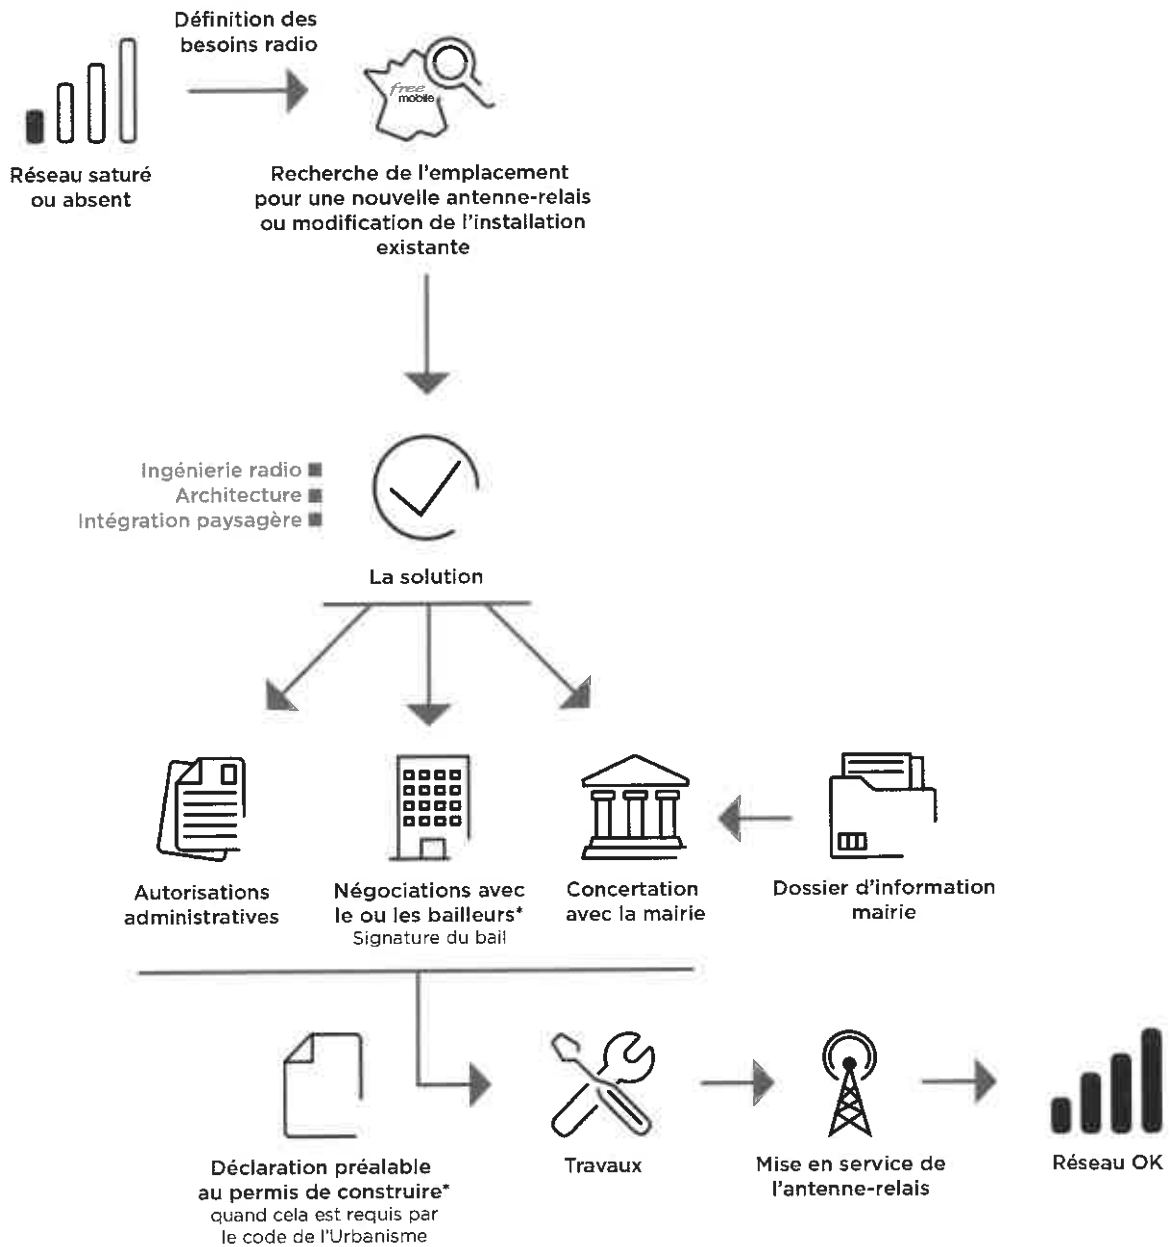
Définition des besoins radio

free mobile

Réseau saturé ou absent

Recherche de l'emplacement pour une nouvelle antenne-relais ou modification de l'installation existante

Ingénierie radio
Architecture
Intégration paysagère

La solution

Autorisations administratives

Négociations avec le ou les bailleurs*
Signature du bail

Concertation avec la mairie

Dossier d'information mairie

Déclaration préalable au permis de construire*
quand cela est requis par le code de l'Urbanisme

Travaux

Mise en service de l'antenne-relais

Réseau OK